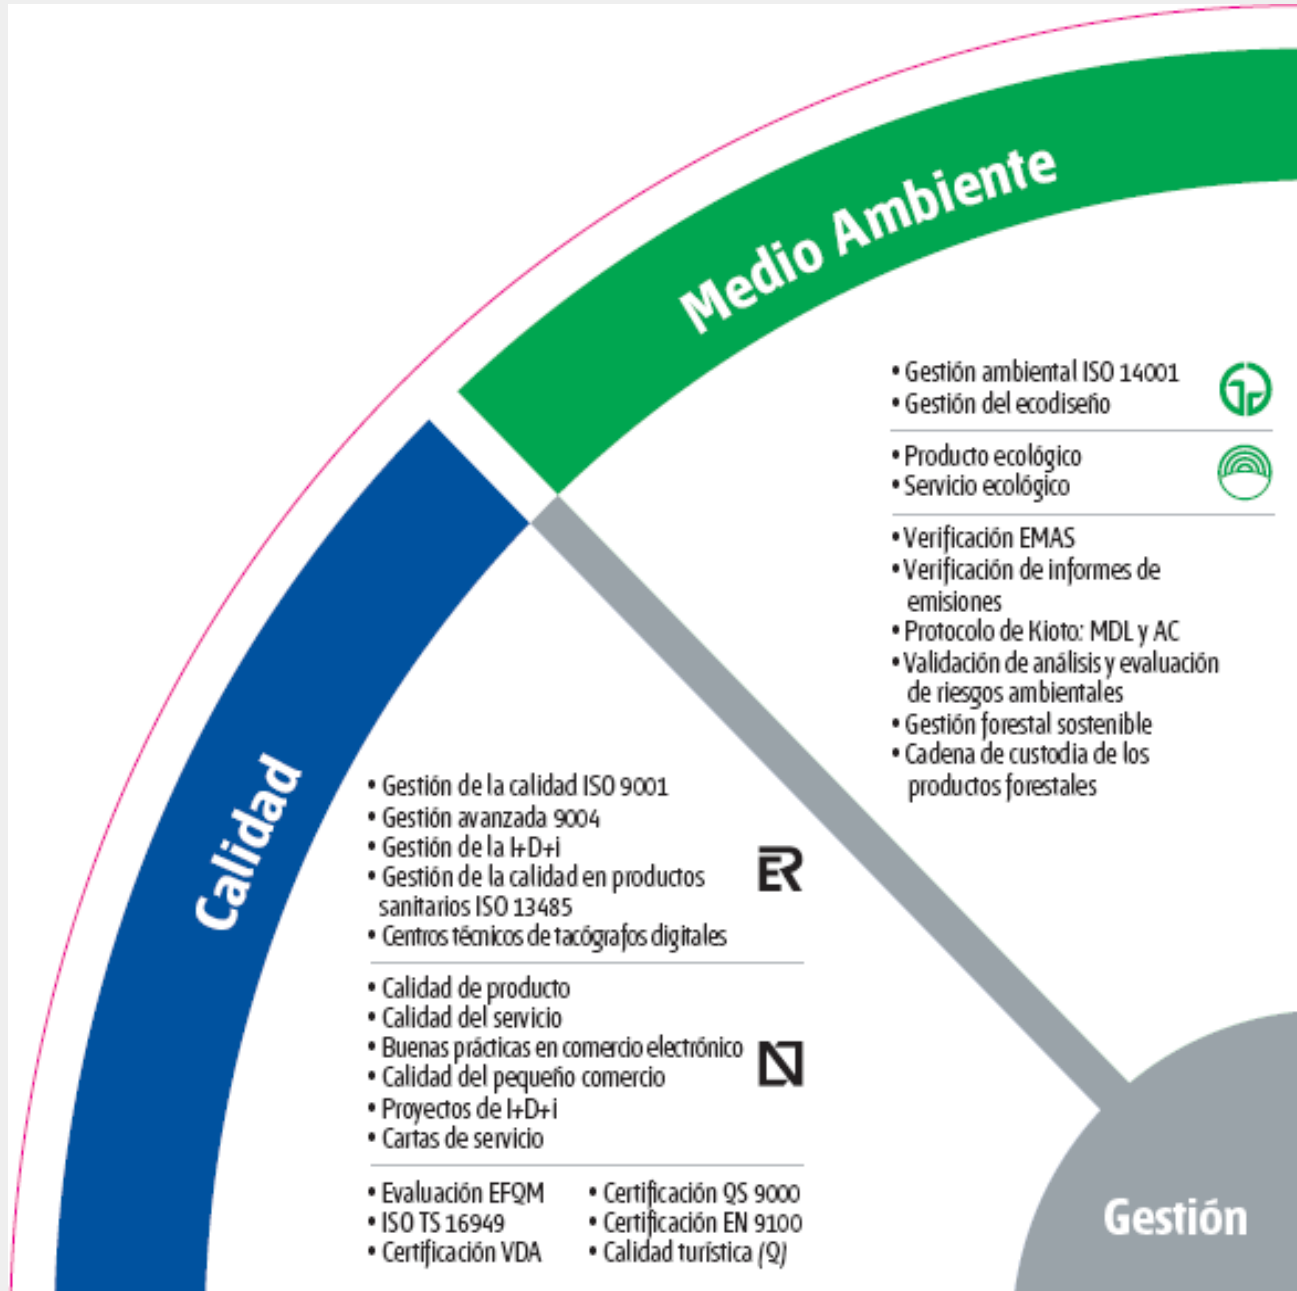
Medio Ambiente

• Gestión ambiental ISO 14001
• Gestión del ecodiseño

• Producto ecológico
• Servicio ecológico

• Verificación EMAS
• Verificación de informes de emisiones
• Protocolo de Kioto: MDL y AC
• Validación de análisis y evaluación de riesgos ambientales
• Gestión forestal sostenible
• Cadena de custodia de los productos forestales

Calidad

• Gestión de la calidad ISO 9001
• Gestión avanzada 9004
• Gestión de la I+D+i
• Gestión de la calidad en productos sanitarios ISO 13485
• Centros técnicos de tacógrafos digitales

ER

• Calidad de producto
• Calidad del servicio
• Buenas prácticas en comercio electrónico
• Calidad del pequeño comercio
• Proyectos de I+D+i
• Cartas de servicio

N

• Evaluación EFQM
• ISO TS 16949
• Certificación VDA

• Certificación QS 9000
• Certificación EN 9100
• Calidad turística (Q)

Gestión